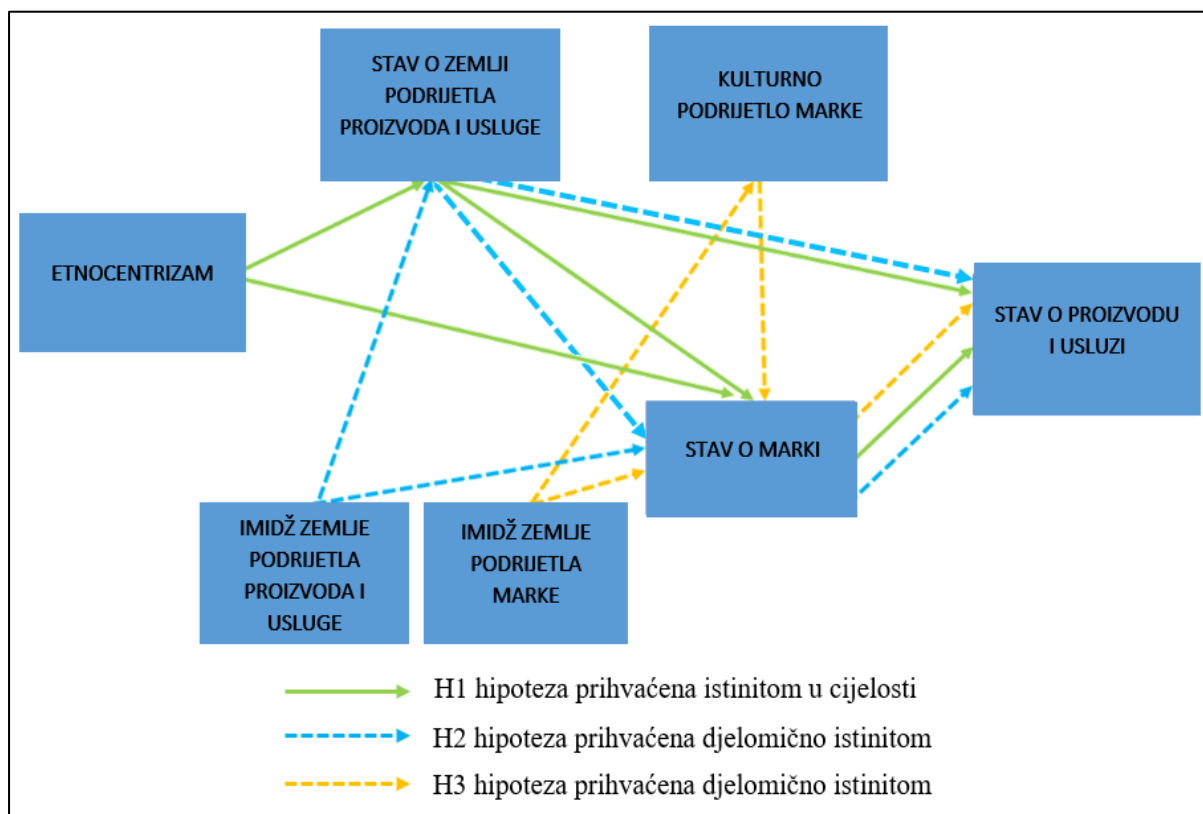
STAV O ZEMLJI PODRIJETLA PROIZVODA I USLUGE

KULTURNO PODRIJETLO MARKE

ETNOCENTRIZAM

STAV O PROIZVODU I USLUZI

STAV O MARKI

IMIDŽ ZEMLJE PODRIJETLA PROIZVODA I USLUGE

IMIDŽ ZEMLJE PODRIJETLA MARKE

H1 hipoteza prihvaćena istinitom u cijelosti

H2 hipoteza prihvaćena djelomično istinitom

H3 hipoteza prihvaćena djelomično istinitom